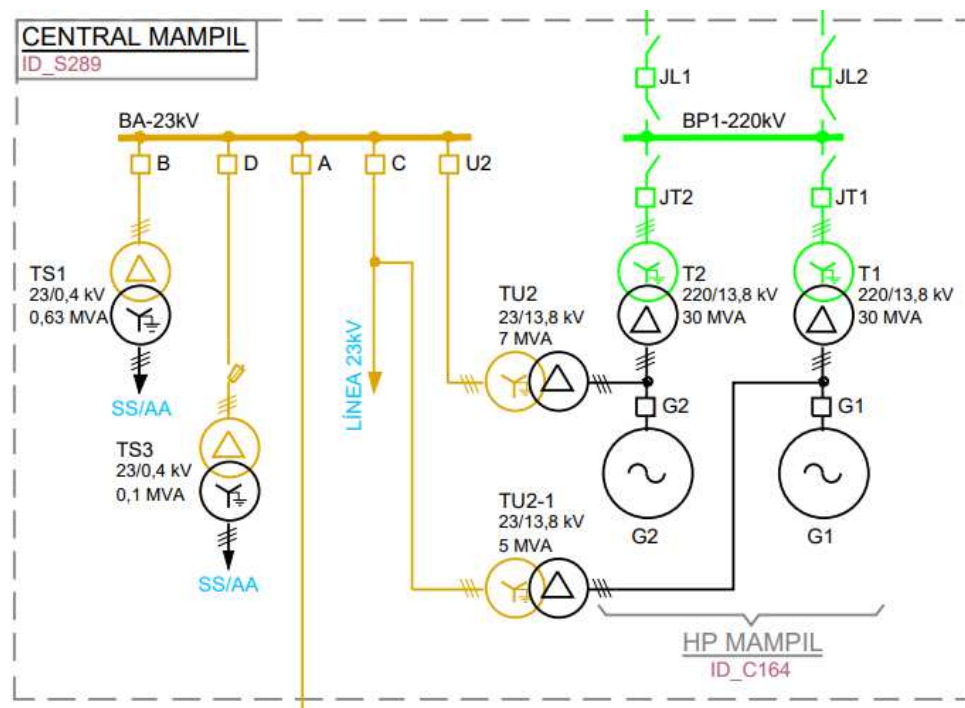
CENTRAL MAMPIL
ID_S289

BA-23kV

B D A C U2

JL1 JL2

BP1-220kV

JT2 JT1

TS1
23/0,4 kV
0,63 MVA

SS/AA

TS3
23/0,4 kV
0,1 MVA

SS/AA

LÍNEA 23kV

TU2
23/13,8 kV
7 MVA

T2
220/13,8 kV
30 MVA

T1
220/13,8 kV
30 MVA

G2 G1

G2 G1

TU2-1
23/13,8 kV
5 MVA

HP MAMPIL
ID_C164